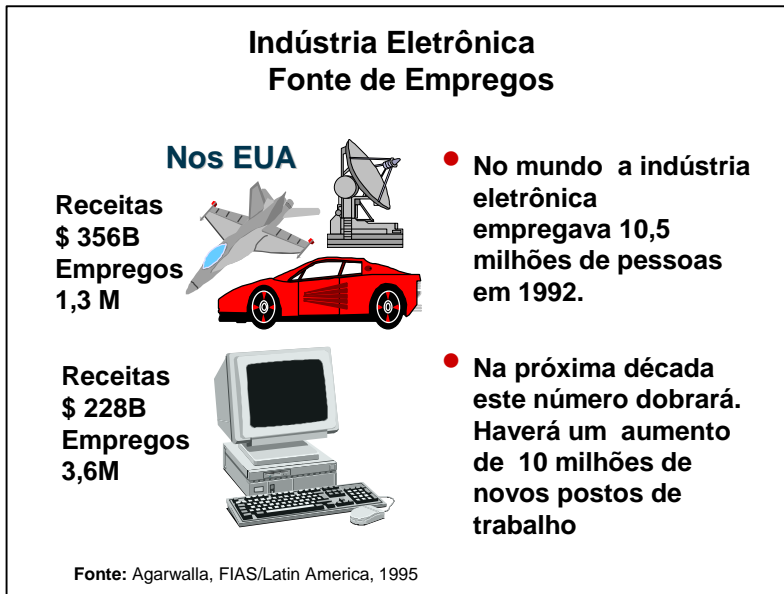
Indústria Eletrônica
Fonte de Empregos

Nos EUA

Receitas
\$ 356B
Empregos
1,3 M

Receitas
\$ 228B
Empregos
3,6M

- No mundo a indústria eletrônica empregava 10,5 milhões de pessoas em 1992.

- Na próxima década este número dobrará. Haverá um aumento de 10 milhões de novos postos de trabalho

Fonte: Agarwalla, FIAS/Latin America, 1995